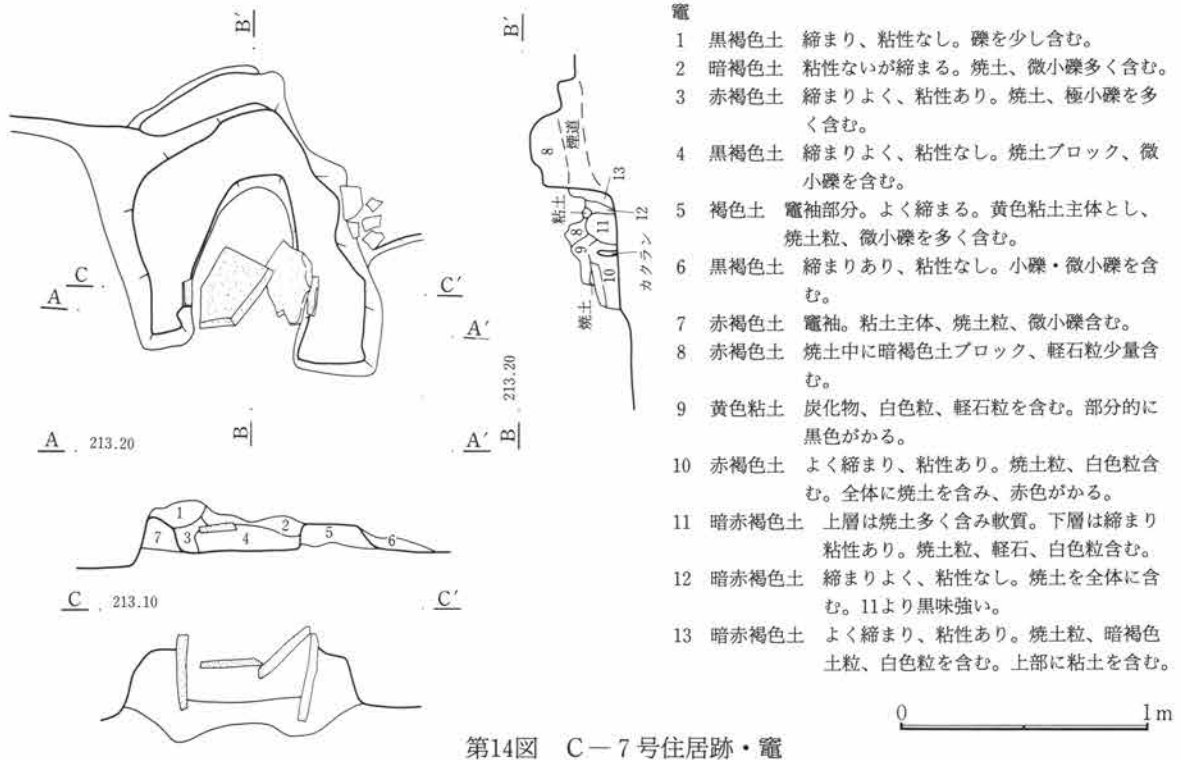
B′

A C

C′

A′

B

A 213.20

A′

B 213.20

B′

8 煙道

13

粘土

12

9 8 11

カクラン

10

焼土

1 2 3 4 5 6 7

C 213.10

C′

竈
1 黒褐色土 締まり、粘性なし。礫を少し含む。
2 暗褐色土 粘性ないが締まる。焼土、微小礫多く含む。
3 赤褐色土 締まりよく、粘性あり。焼土、極小礫を多く含む。
4 黒褐色土 締まりよく、粘性なし。焼土ブロック、微小礫を含む。
5 褐色土 竈袖部分。よく締まる。黄色粘土主体とし、焼土粒、微小礫を多く含む。
6 黒褐色土 締まりあり、粘性なし。小礫・微小礫を含む。
7 赤褐色土 竈袖。粘土主体、焼土粒、微小礫含む。
8 赤褐色土 焼土中に暗褐色土ブロック、軽石粒少量含む。
9 黄色粘土 炭化物、白色粒、軽石粒を含む。部分的に黒色がかる。
10 赤褐色土 よく締まり、粘性あり。焼土粒、白色粒含む。全体に焼土を含み、赤色がかる。
11 暗赤褐色土 上層は焼土多く含み軟質。下層は締まり粘性あり。焼土粒、軽石、白色粒含む。
12 暗赤褐色土 締まりよく、粘性なし。焼土を全体に含む。11より黒味強い。
13 暗赤褐色土 よく締まり、粘性あり。焼土粒、暗褐色土粒、白色粒を含む。上部に粘土を含む。

0 1 m

第14図 C－7号住居跡・竈